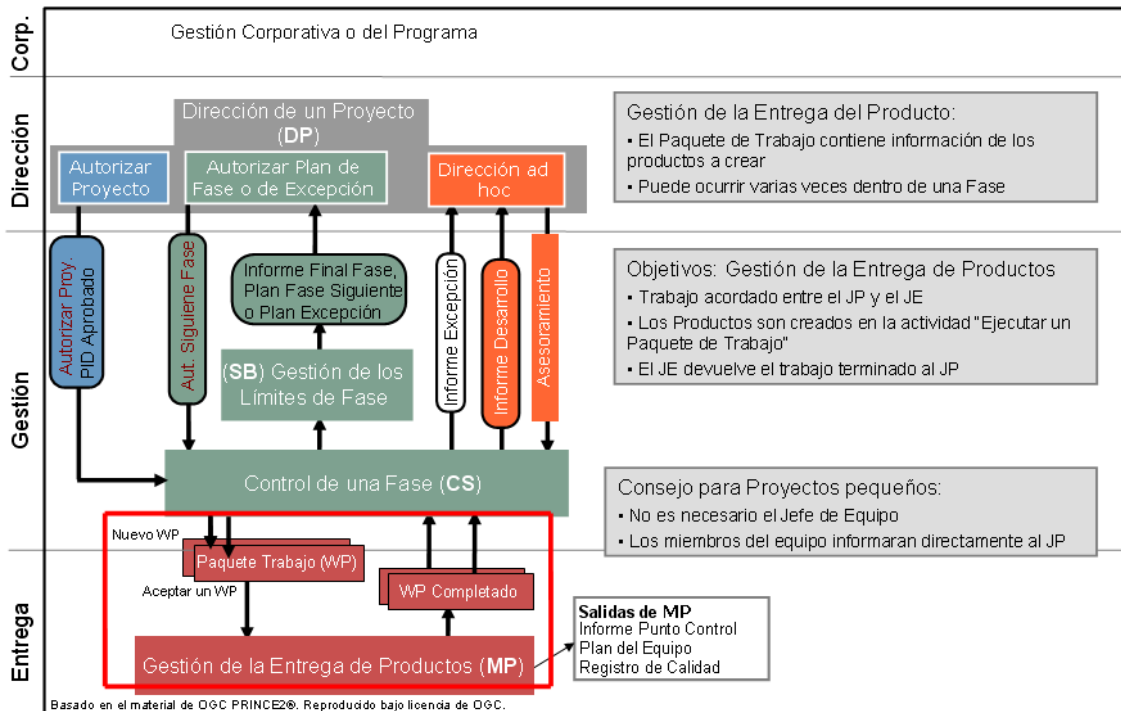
Corp.

Gestión Corporativa o del Programa

Dirección

Dirección de un Proyecto (**DP**)

Autorizar Proyecto

Autorizar Plan de Fase o de Excepción

Dirección ad hoc

Gestión de la Entrega del Producto:
▪ El Paquete de Trabajo contiene información de los productos a crear
▪ Puede ocurrir varias veces dentro de una Fase

Gestión

Autorizar Proy. PID Aprobado

Aut. Siguiene Fase

Informe Final Fase, Plan Fase Siguiente o Plan Excepción

(**SB**) Gestión de los Límites de Fase

Informe Excepción

Informe Desarrollo

Asesoramiento

Objetivos: Gestión de la Entrega de Productos
▪ Trabajo acordado entre el JP y el JE
▪ Los Productos son creados en la actividad "Ejecutar un Paquete de Trabajo"
▪ El JE devuelve el trabajo terminado al JP

Control de una Fase (**CS**)

Consejo para Proyectos pequeños:
▪ No es necesario el Jefe de Equipo
▪ Los miembros del equipo informaran directamente al JP

Entrega

Nuevo WP

Paquete Trabajo (WP)

Aceptar un WP

WP Completado

Gestión de la Entrega de Productos (**MP**)

**Salidas de MP**
Informe Punto Control
Plan del Equipo
Registro de Calidad

Basado en el material de OGC PRINCE2®. Reproducido bajo licencia de OGC.